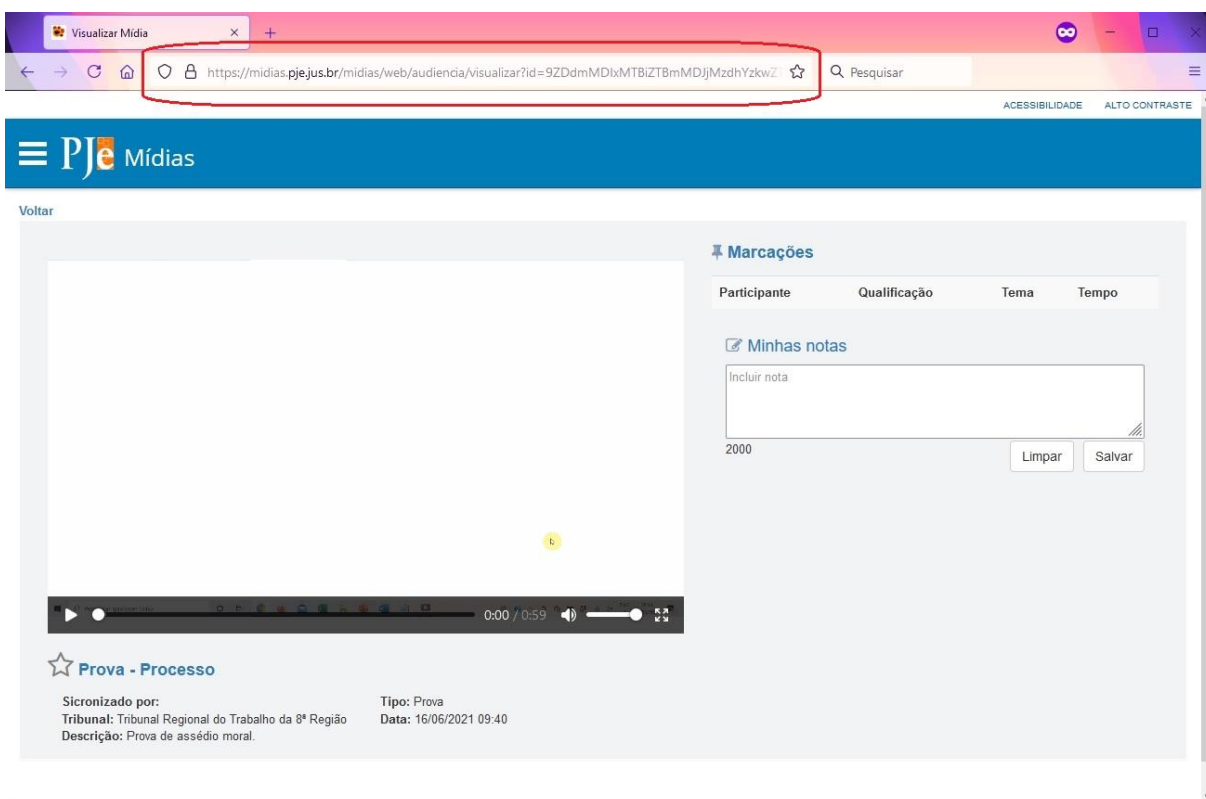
Visualizar Mídia

https://midias.pje.jus.br/midias/web/audiencia/visualizar?id=9ZDdmMDIxMTBiZTBmMDJjMzdhYzkwZ

Pesquisar

ACESSIBILIDADE ALTO CONTRASTE

PJe Mídias

Voltar

Marcações

| Participante | Qualificação | Tema | Tempo |
|---|---|---|---|

Minhas notas

Incluir nota

2000

Limpar Salvar

0:00 / 0:59

Prova - Processo

Sicronizado por:
Tribunal: Tribunal Regional do Trabalho da 8ª Região
Descrição: Prova de assédio moral.

Tipo: Prova
Data: 16/06/2021 09:40